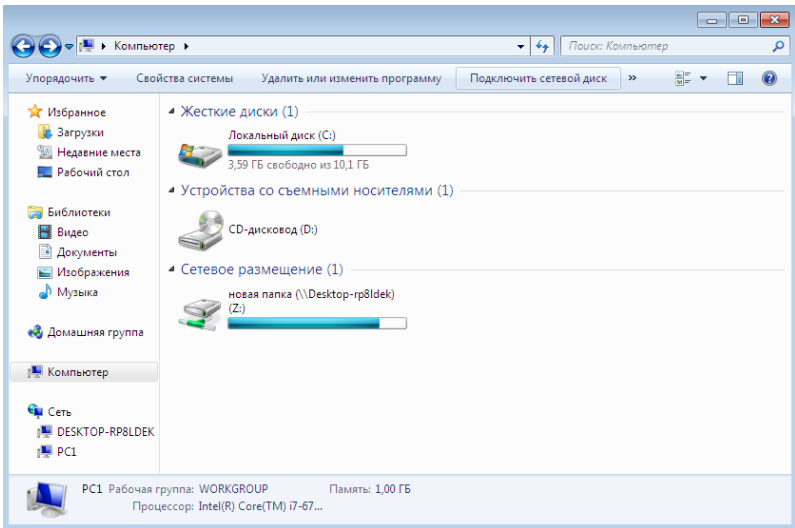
Компьютер ▸

Поиск: Компьютер

Упорядочить ▾ Свойства системы Удалить или изменить программу Подключить сетевой диск »

Избранное
Загрузки
Недавние места
Рабочий стол

Библиотеки
Видео
Документы
Изображения
Музыка

Домашняя группа

Компьютер

Сеть
DESKTOP-RP8LDEK
PC1

Жесткие диски (1)

Локальный диск (C:)
3,59 ГБ свободно из 10,1 ГБ

Устройства со съемными носителями (1)

CD-дисковод (D:)

Сетевое размещение (1)

новая папка (\\Desktop-rp8ldek) (Z:)

PC1 Рабочая группа: WORKGROUP Память: 1,00 ГБ
Процессор: Intel(R) Core(TM) i7-67...